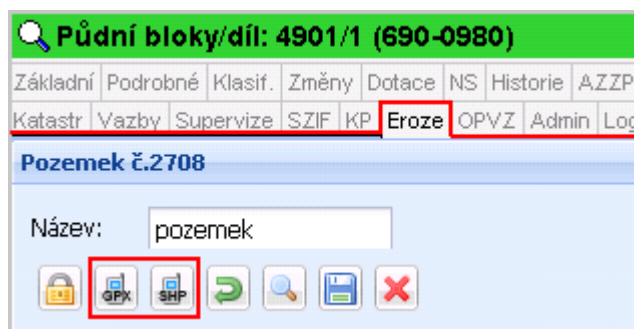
Půdní bloky/díl: 4901/1 (690-0980)

Základní | Podrobné | Klasif. | Změny | Dotace | NS | Historie | AZZP

Katastr | Vazby | Supervize | SZIF | KP | Eroze | OPVZ | Admin | Log

Pozemek č.2708

Název: pozemek

GPX SHP